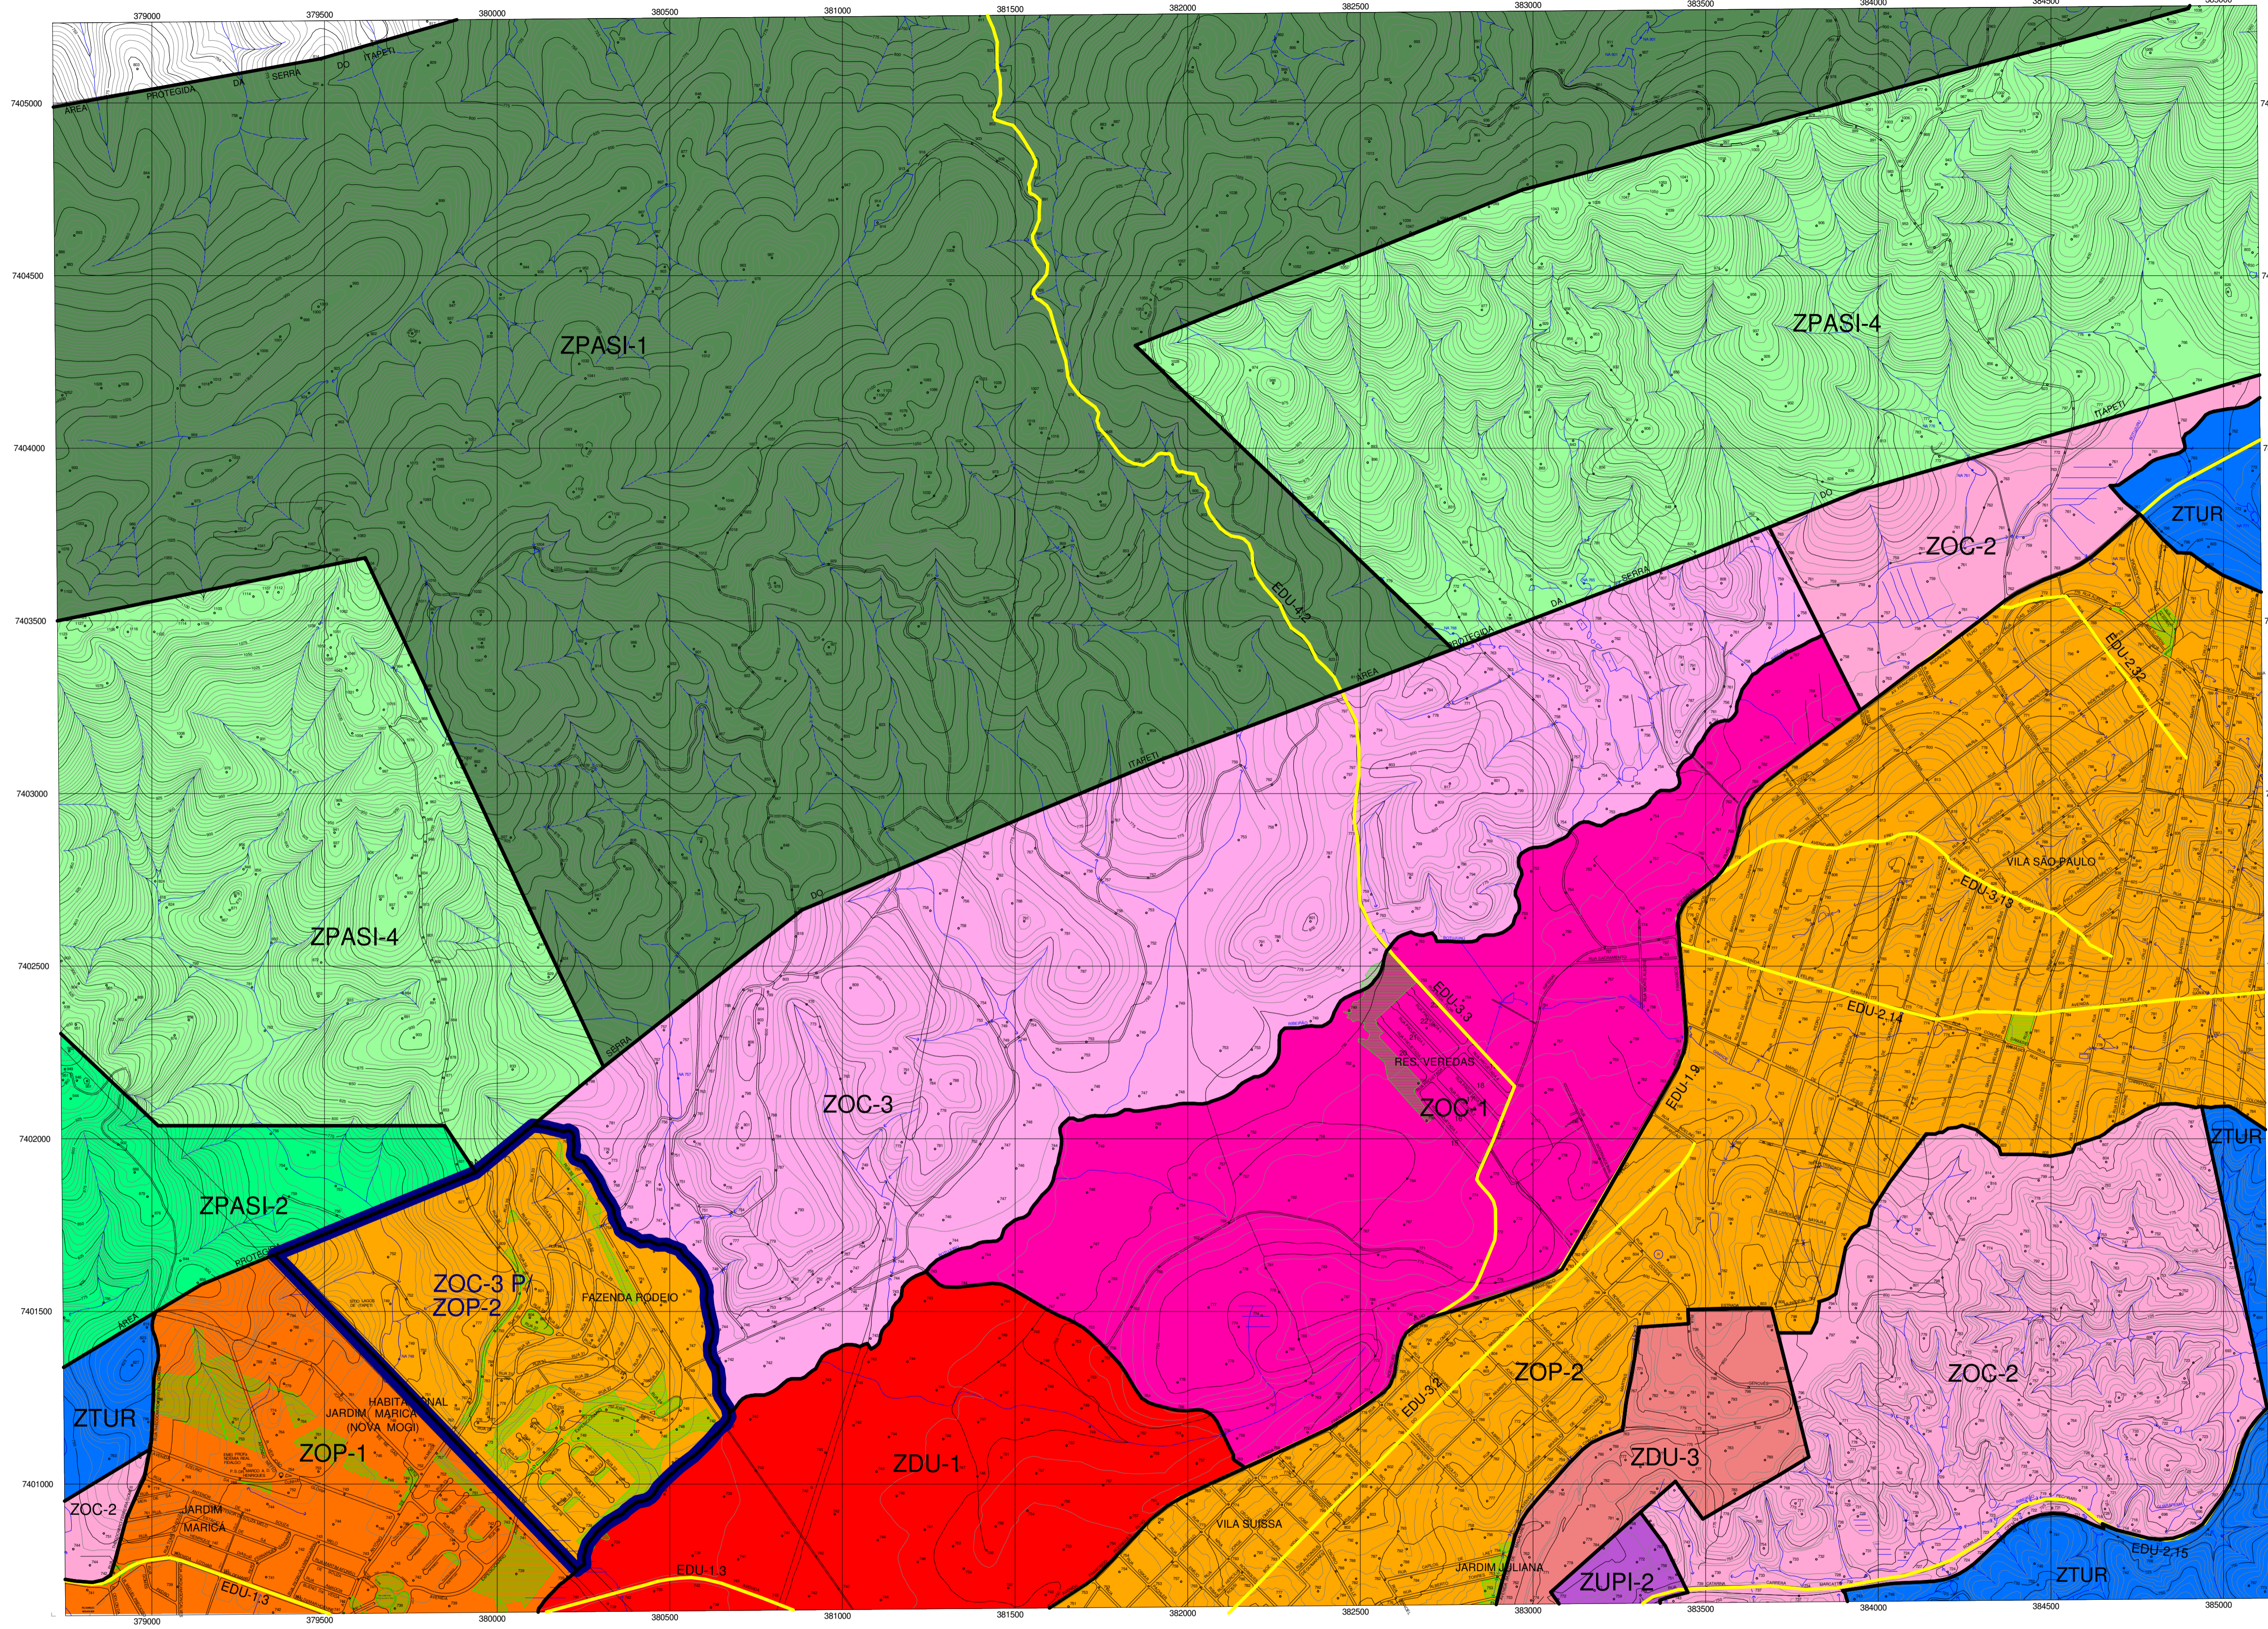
379000 379500 380000 380500 381000 381500 382000 382500 383000 383500 384000 384500 385000

7405000
7404500
7404000
7403500
7403000
7402500
7402000
7401500
7401000

ÁREA PROTEGIDA DA SERRA DO ITAPETI

ZPASI-1

ZPASI-4

EDU-4.2

ITAPETI DO SERRA DA PROTEGIDA ÁREA

ZOC-2

ZTUR

EDU-2.12

ZPASI-4

ITAPETI DO SERRA ÁREA

VILA SÃO PAULO

EDU-3.13

EDU-2.14

EDU-3.3

RES. VEREDAS

ZOC-3

ZOC-1

EDU-1.9

ZTUR

ZPASI-2

ZOC-3 P/ ZOP-2

FAZENDA RODEIO

HABITACIONAL JARDIM MARICÁ (NOVA MOGI)

ZTUR

ZOP-1

ZOP-2

ZOC-2

EDU-3.2

ZDU-1

ZDU-3

ZOC-2

JARDIM MARICÁ

VILA SUISSA

JARDIM JULIANA

ZUPI-2

ZTUR

EDU-2.15

EDU-1.3

EDU-1.3

379000 379500 380000 380500 381000 381500 382000 382500 383000 383500 384000 384500 385000